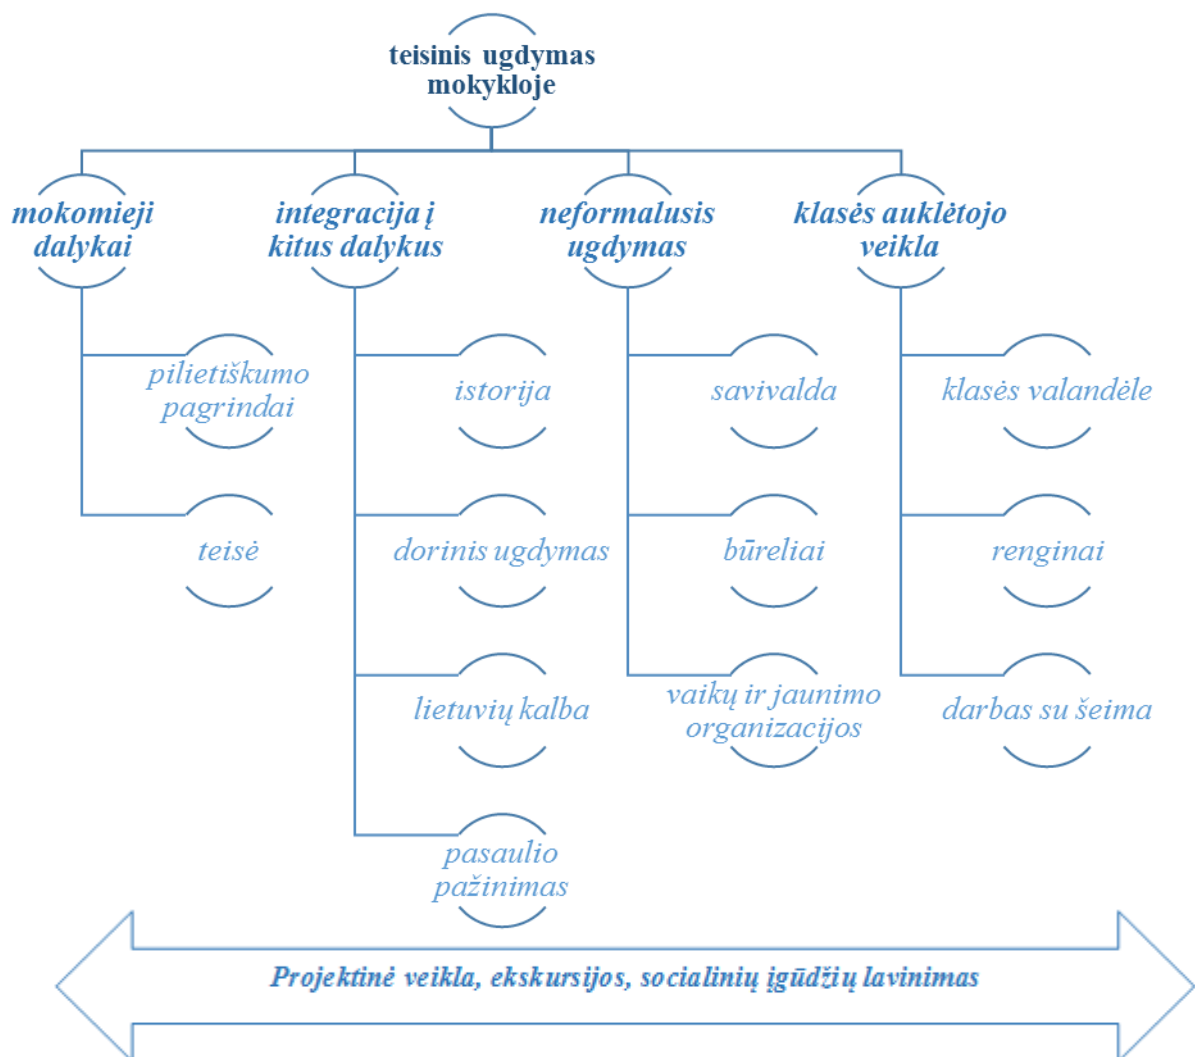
teisinis ugdymas mokykloje

mokomieji dalykai

pilietiškumo pagrindai

teisė

integracija į kitus dalykus

istorija

dorinis ugdymas

lietuvių kalba

pasaulio pažinimas

neformalusis ugdymas

savivalda

būreliai

vaikų ir jaunimo organizacijos

klasės auklėtojo veikla

klasės valandėle

renginai

darbas su šeima

Projektinė veikla, ekskursijos, socialinių įgūdžių lavinimas